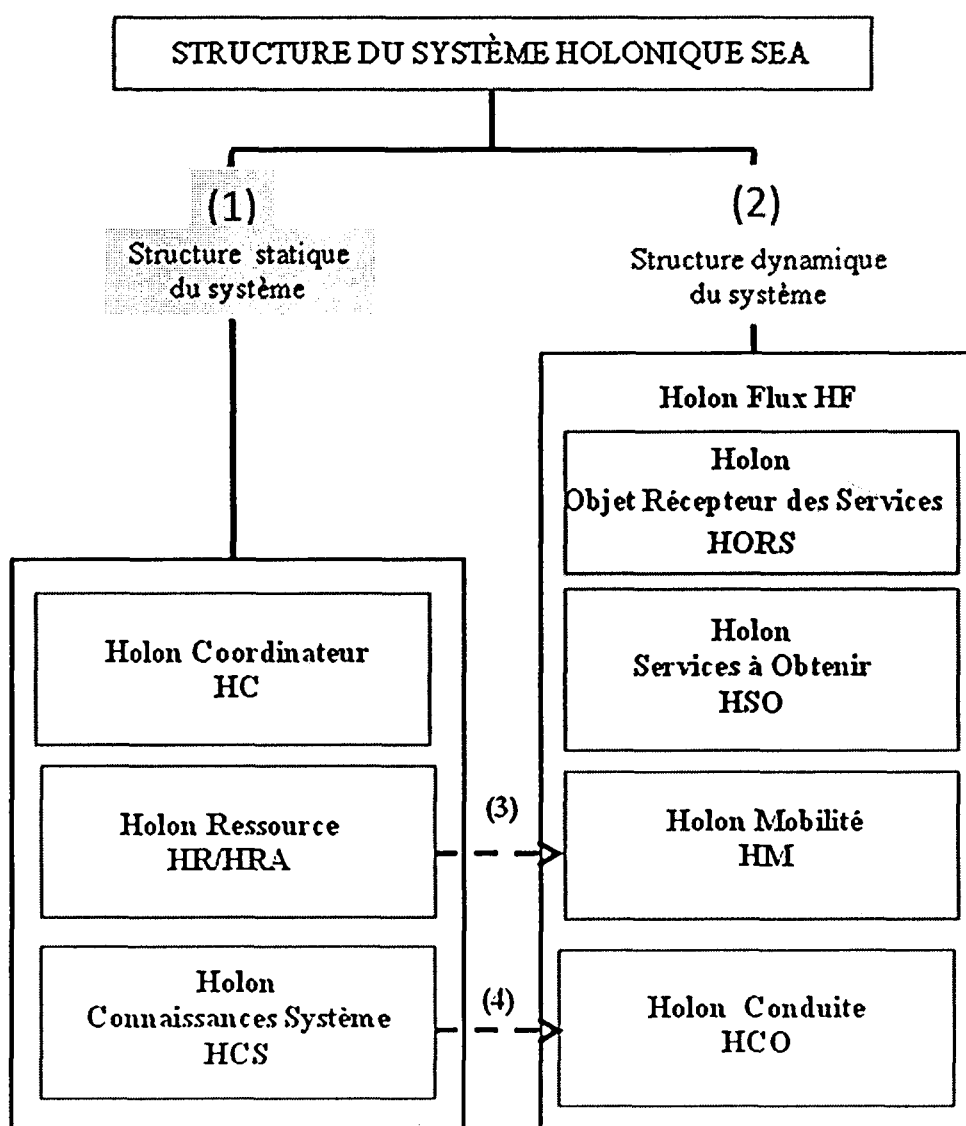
STRUCTURE DU SYSTÈME HOLONIQUE SEA

(1)
Structure statique du système

(2)
Structure dynamique du système

Holon Coordinateur
HC

Holon Ressource
HR/HRA

Holon
Connaissances Système
HCS

Holon Flux HF

Holon
Objet Récepteur des Services
HORS

Holon
Services à Obtenir
HSO

(3)

Holon Mobilité
HM

(4)

Holon Conduite
HCO